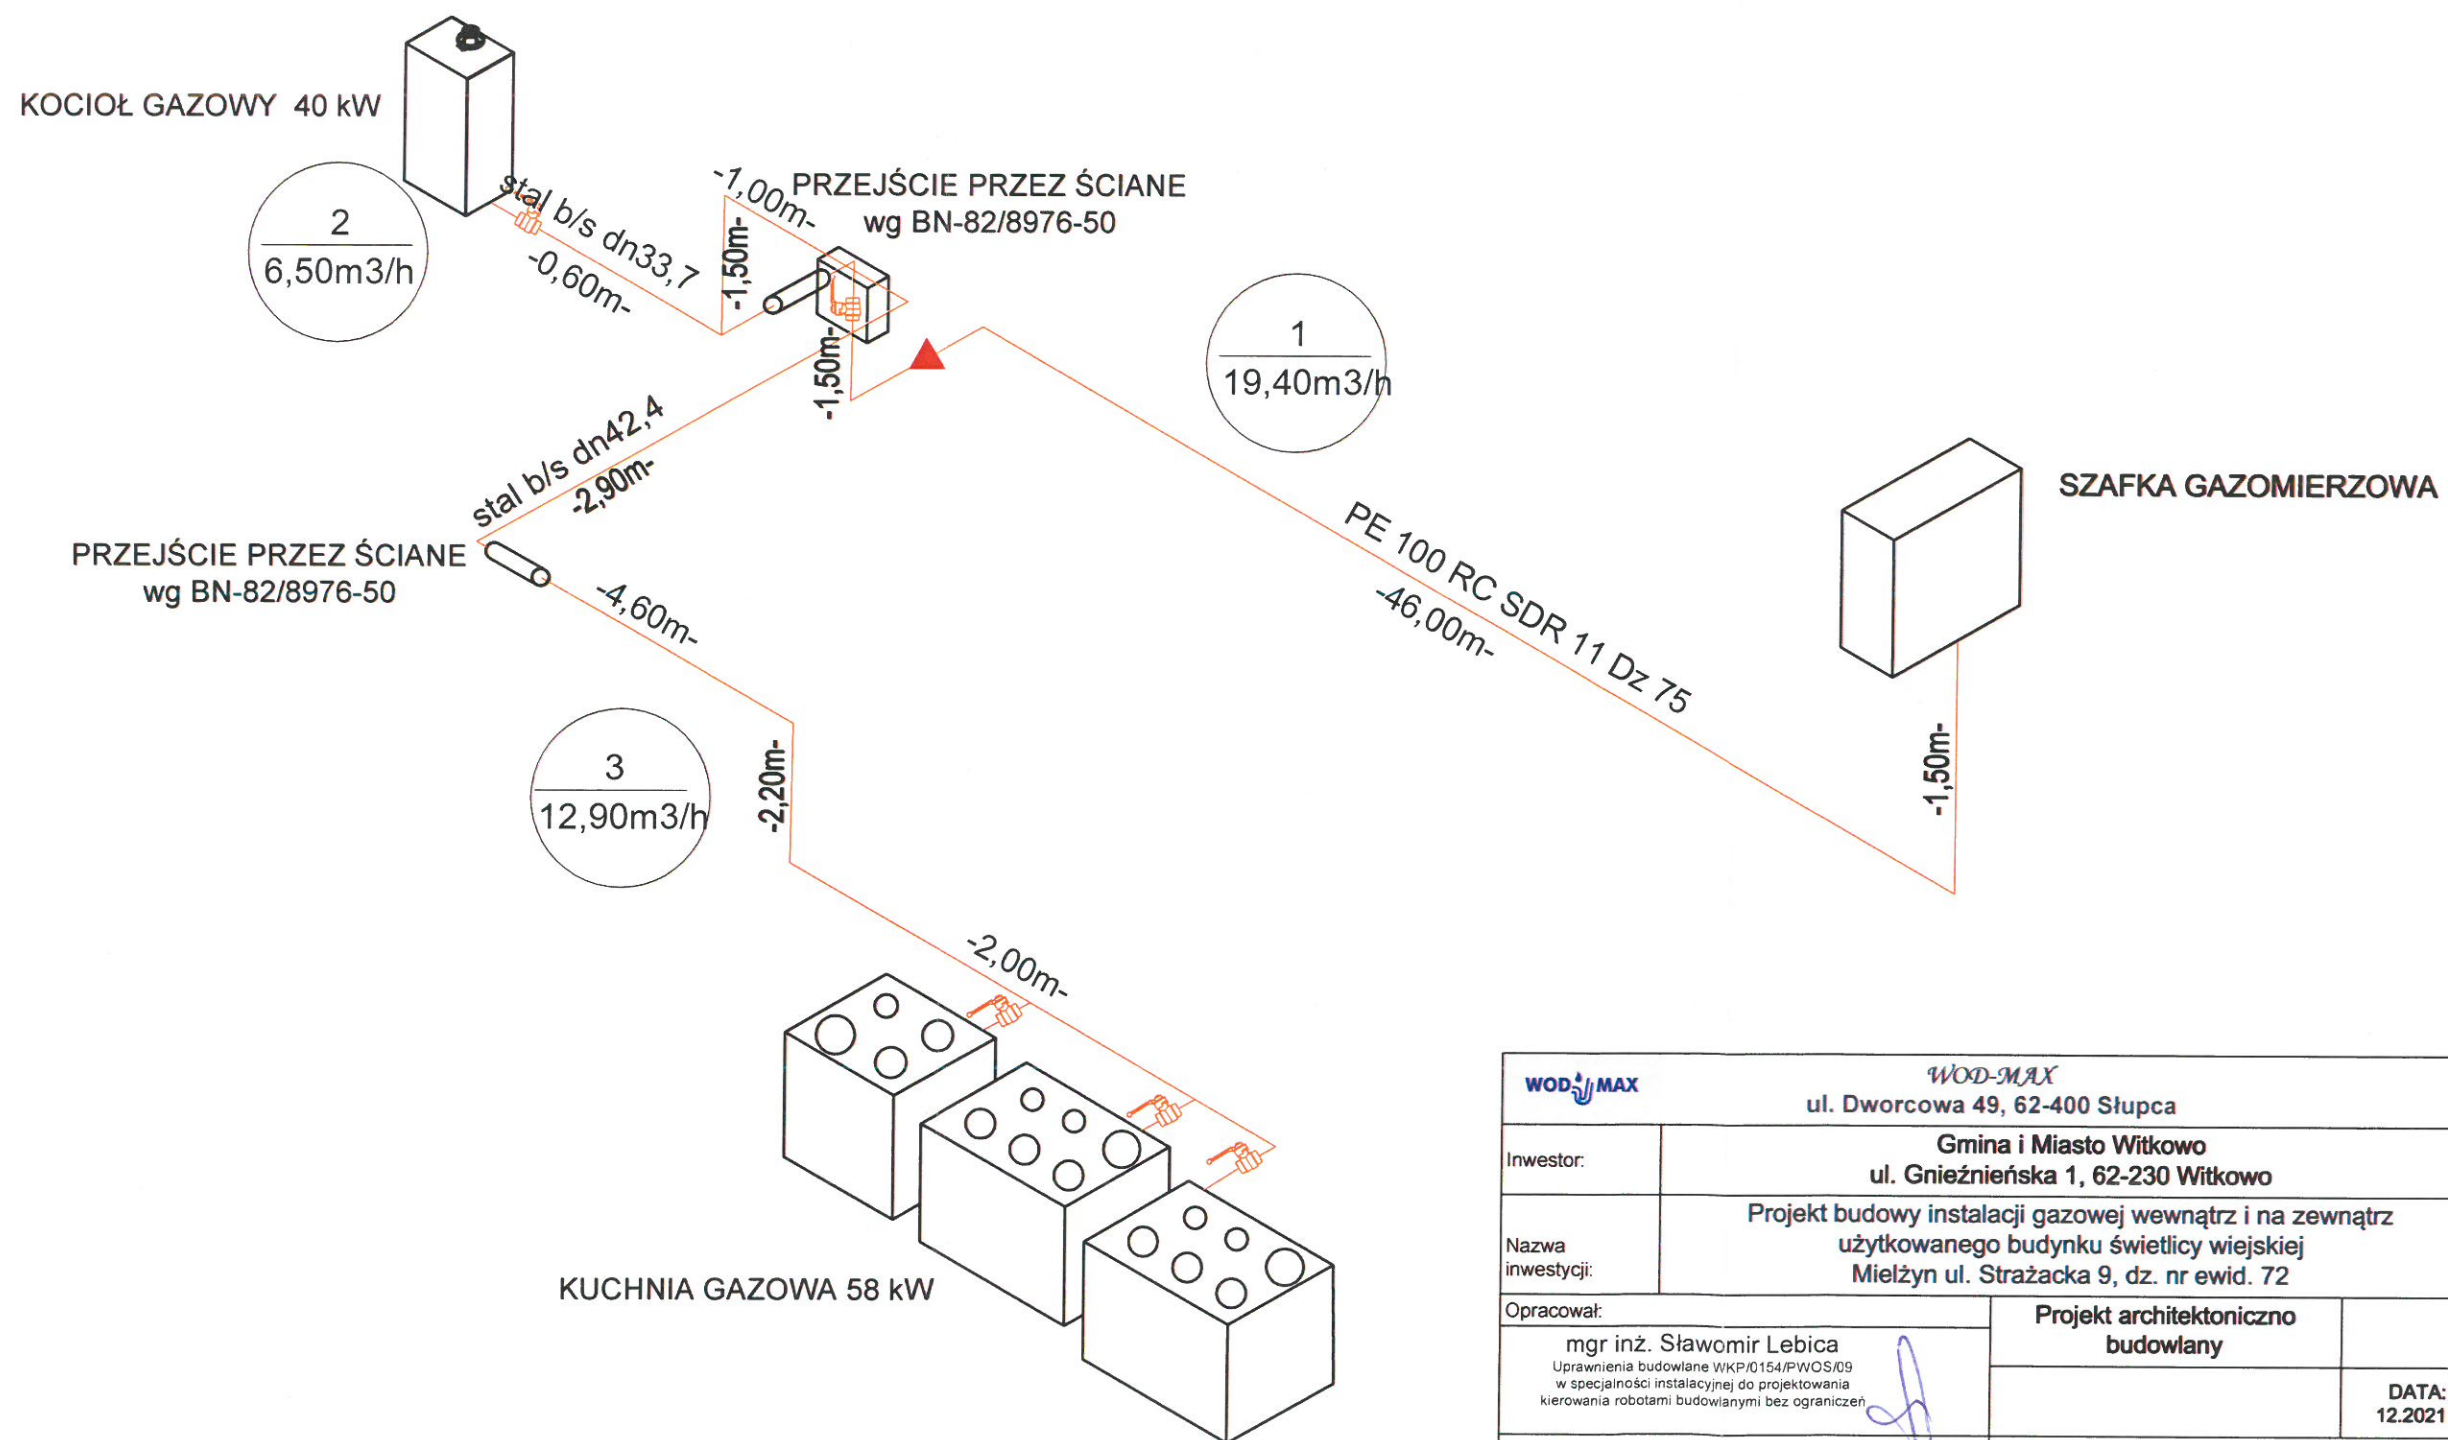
KOCIOŁ GAZOWY 40 kW

2
6,50m3/h

stal b/s dn33,7
-0,60m-

-1,00m-
-1,50m-
PRZEJŚCIE PRZEZ ŚCIANE
wg BN-82/8976-50

-1,50m-

1
19,40m3/h

stal b/s dn42,4
-2,90m-

PRZEJŚCIE PRZEZ ŚCIANE
wg BN-82/8976-50

-4,60m-

SZAFKA GAZOMIERZOWA

PE 100 RC SDR 11 Dz 75
-46,00m-

-1,50m-

3
12,90m3/h

-2,20m-

-2,00m-

KUCHNIA GAZOWA 58 kW

| WOD MAX | WOD-MAX ul. Dworcowa 49, 62-400 Słupca | |
|---|---|---|
| Inwestor: | Gmina i Miasto Witkowo ul. Gnieźnieńska 1, 62-230 Witkowo | |
| Nazwa inwestycji: | Projekt budowy instalacji gazowej wewnątrz i na zewnątrz użytkowanego budynku świetlicy wiejskiej Mielżyn ul. Strażacka 9, dz. nr ewid. 72 | |
| Opracował: mgr inż. Sławomir Lebica Uprawnienia budowlane WKP/0154/PWOS/09 w specjalności instalacyjnej do projektowania kierowania robotami budowlanymi bez ograniczeń | Projekt architektoniczno budowlany | DATA: 12.2021 |